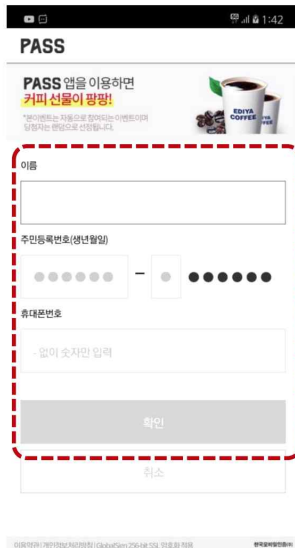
1:42

PASS

PASS 앱을 이용하면
커피 선물이 팡팡!

*본 이벤트는 자동으로 참여되는 이벤트이며 당첨자는 랜덤으로 선정됩니다.

EDIYA COFFEE

이름

주민등록번호(생년월일)

●●●●●● – ● ●●●●●●

휴대폰번호

- 없이 숫자만 입력

확인

취소

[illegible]